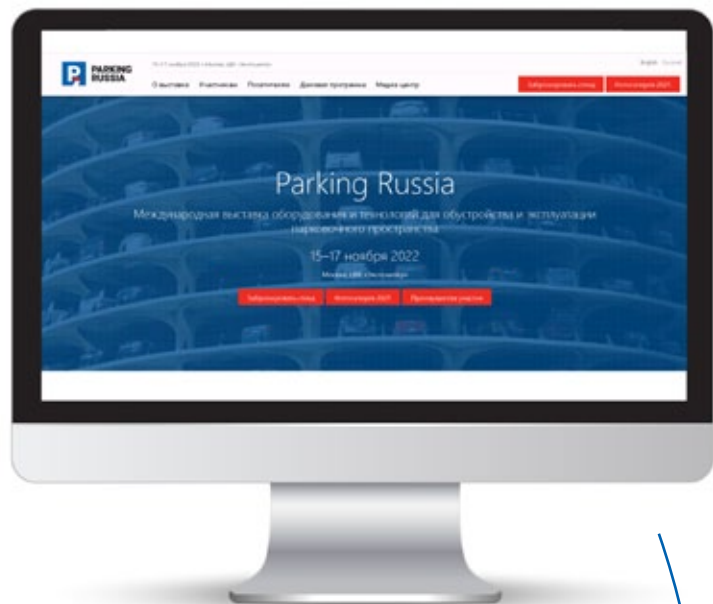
PARKING RUSSIA

15–17 ноября 2022 • Москва, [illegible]

English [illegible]

О выставке Участникам Посетителям Деловая программа Медиа центр

Забронировать стенд

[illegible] 2021

Parking Russia

Международная выставка оборудования и технологий для обустройства и эксплуатации парковочного пространства

15–17 ноября 2022

Москва, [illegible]

Забронировать стенд

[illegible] 2021

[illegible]